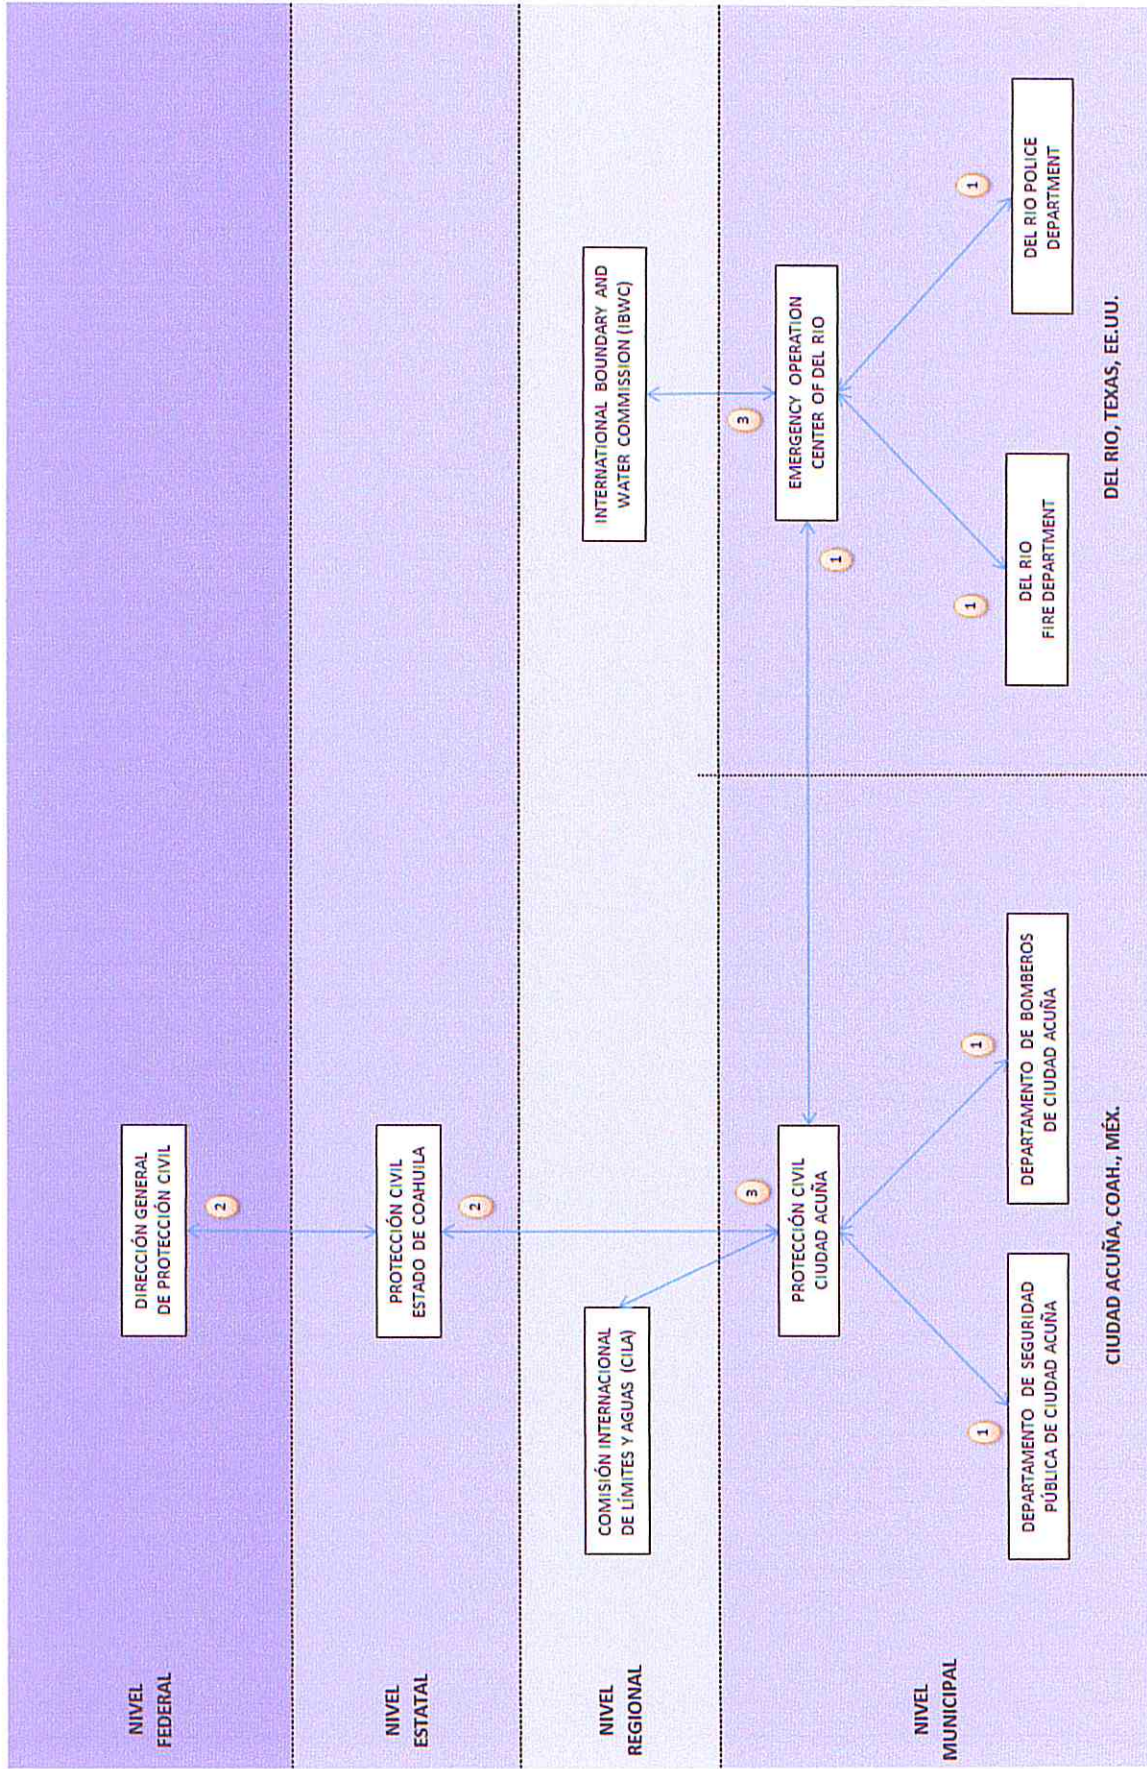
NIVEL FEDERAL

DIRECCIÓN GENERAL DE PROTECCIÓN CIVIL

2

NIVEL ESTATAL

PROTECCIÓN CIVIL ESTADO DE COAHUILA

2

NIVEL REGIONAL

COMISIÓN INTERNACIONAL DE LÍMITES Y AGUAS (CILA)

INTERNATIONAL BOUNDARY AND WATER COMMISSION (IBWC)

NIVEL MUNICIPAL

3

PROTECCIÓN CIVIL CIUDAD ACUÑA

1

DEPARTAMENTO DE SEGURIDAD PÚBLICA DE CIUDAD ACUÑA

1

DEPARTAMENTO DE BOMBEROS DE CIUDAD ACUÑA

CIUDAD ACUÑA, COAH., MÉX.

1

3

EMERGENCY OPERATION CENTER OF DEL RIO

1

DEL RIO FIRE DEPARTMENT

1

DEL RIO POLICE DEPARTMENT

DEL RIO, TEXAS, EE.UU.